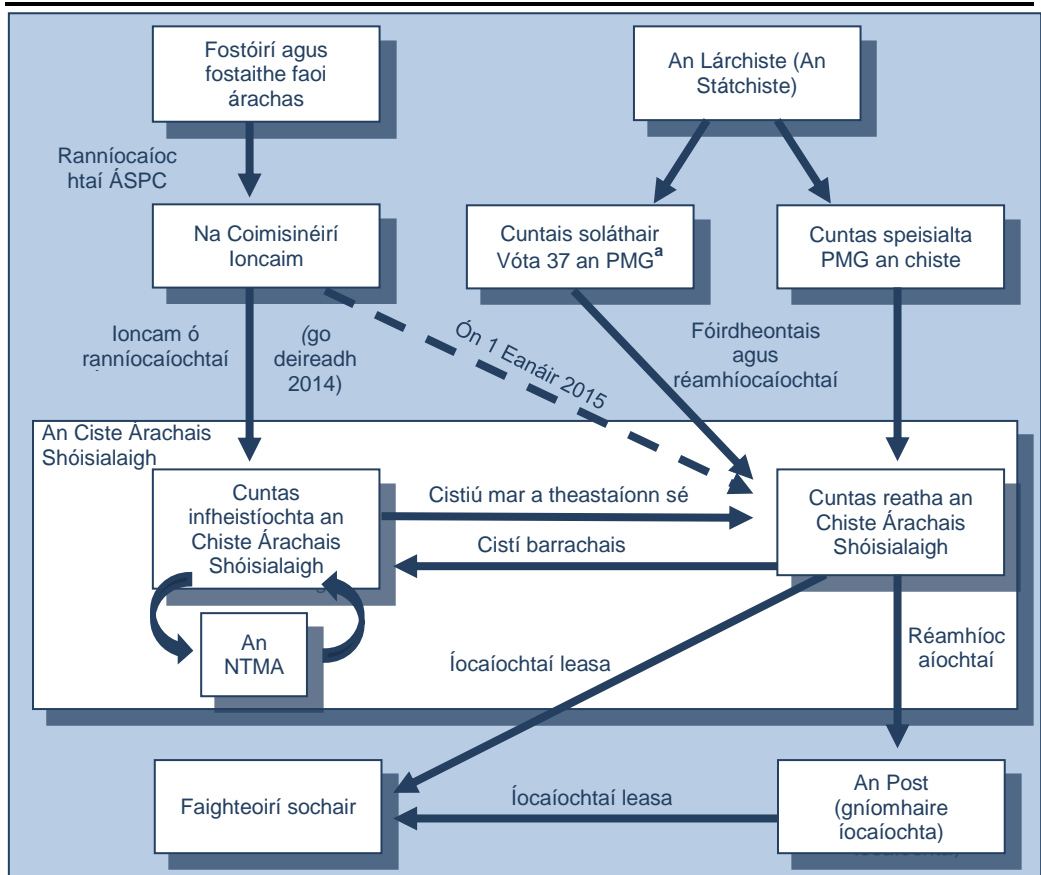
Fostóirí agus fostaithe faoi árachas

An Lárchiste (An Státchiste)

Ranníocaíochtaí ÁSPC

Na Coimisinéirí Ioncaim

Cuntais soláthair Vóta 37 an PMG$^{a}$

Cuntas speisialta PMG an chiste

Ioncam ó ranníocaíochtaí

(go deireadh 2014)

Ón 1 Eanáir 2015

Fóirdheontais agus réamhíocaíochtaí

An Ciste Árachais Shóisialaigh

Cuntas infheistíochta an Chiste Árachais Shóisialaigh

Cistiú mar a theastaíonn sé

Cistí barrachais

Cuntas reatha an Chiste Árachais Shóisialaigh

An NTMA

Íocaíochtaí leasa

Réamhíocaíochtaí

Faighteoirí sochair

Íocaíochtaí leasa

An Post (gníomhaire íocaíochta)